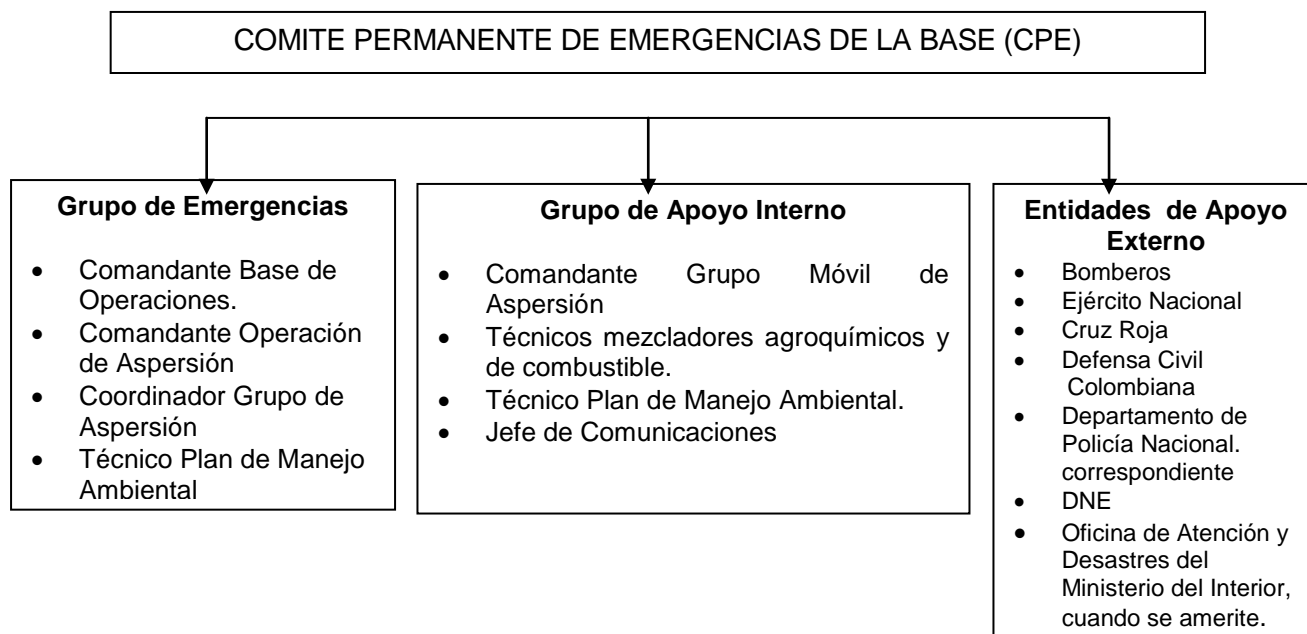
COMITE PERMANENTE DE EMERGENCIAS DE LA BASE (CPE)

**Grupo de Emergencias**

- Comandante Base de Operaciones.
- Comandante Operación de Aspersión
- Coordinador Grupo de Aspersión
- Técnico Plan de Manejo Ambiental

**Grupo de Apoyo Interno**

- Comandante Grupo Móvil de Aspersión
- Técnicos mezcladores agroquímicos y de combustible.
- Técnico Plan de Manejo Ambiental.
- Jefe de Comunicaciones

**Entidades de Apoyo Externo**

- Bomberos
- Ejército Nacional
- Cruz Roja
- Defensa Civil Colombiana
- Departamento de Policía Nacional. correspondiente
- DNE
- Oficina de Atención y Desastres del Ministerio del Interior, cuando se amerite.